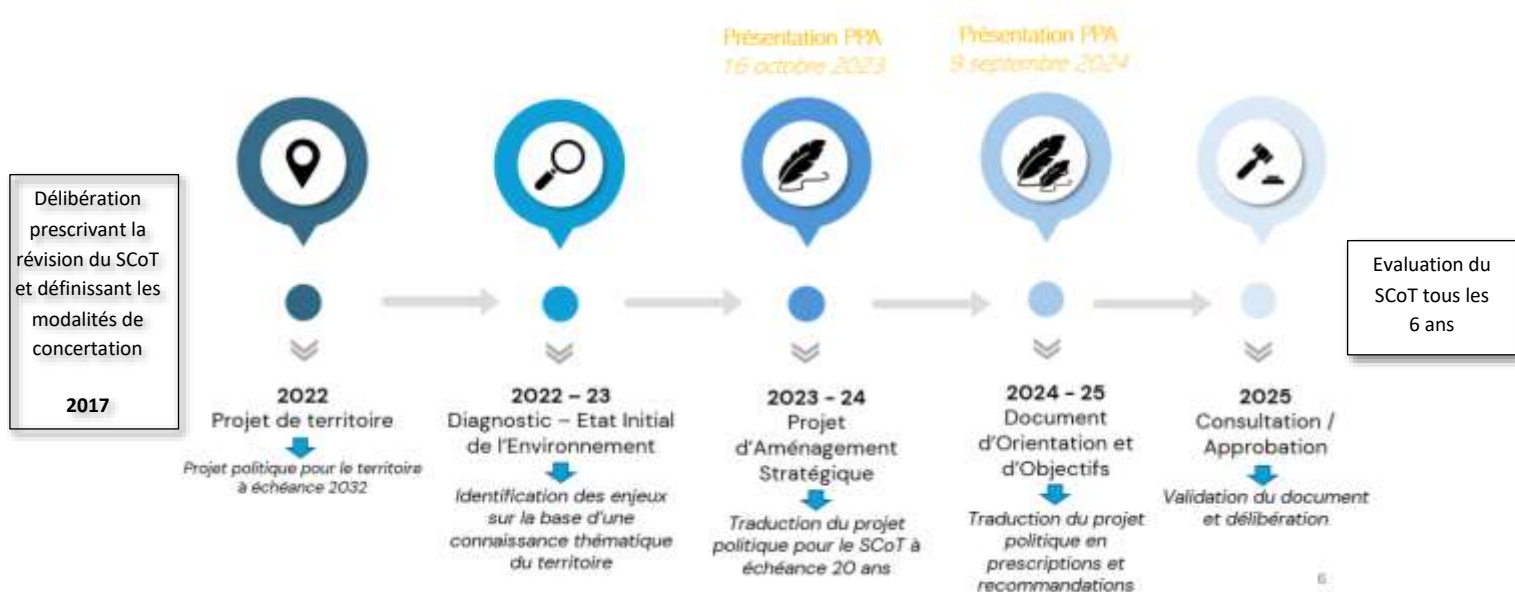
Délibération prescrivant la révision du SCoT et définissant les modalités de concertation

2017

Présentation PPA
16 octobre 2023

Présentation PPA
9 septembre 2024

2022
Projet de territoire
Projet politique pour le territoire à échéance 2032

2022 – 23
Diagnostic – Etat Initial de l'Environnement
Identification des enjeux sur la base d'une connaissance thématique du territoire

2023 - 24
Projet d'Aménagement Stratégique
Traduction du projet politique pour le SCoT à échéance 20 ans

2024 - 25
Document d'Orientation et d'Objectifs
Traduction du projet politique en prescriptions et recommandations

2025
Consultation / Approbation
Validation du document et délibération

Evaluation du SCoT tous les 6 ans

6